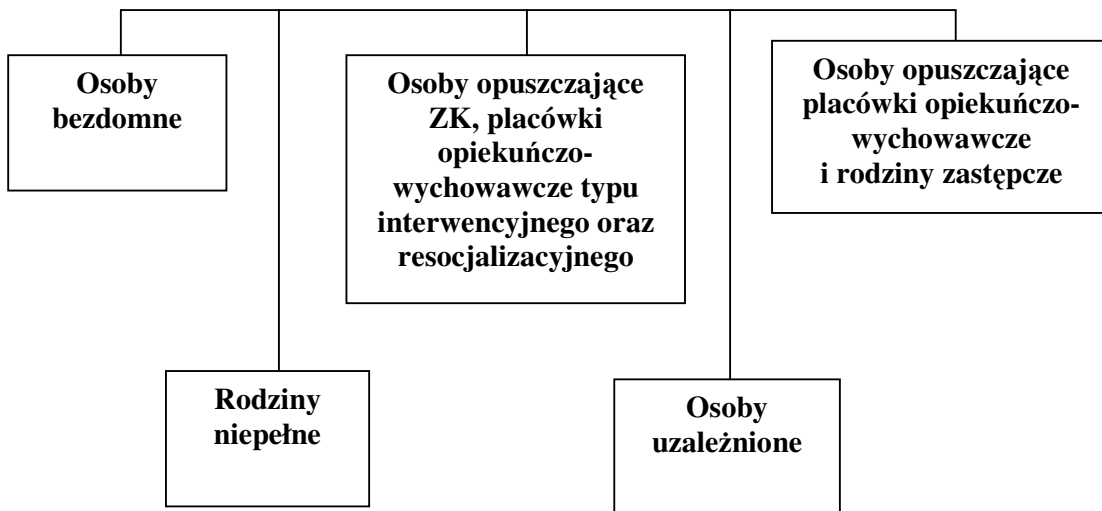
Osoby bezdomne

Osoby opuszczające ZK, placówki opiekuńczo-wychowawcze typu interwencyjnego oraz resocjalizacyjnego

Osoby opuszczające placówki opiekuńczo-wychowawcze i rodziny zastępcze

Rodziny niepełne

Osoby uzależnione